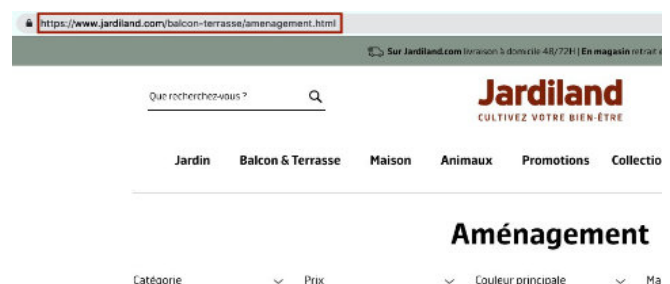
https://www.jardiland.com/balcon-terrasse/amenagement.html

Sur Jardiland.com livraison à domicile 48/72H | En magasin retrait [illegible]

Que recherchez-vous ?

Jardiland
CULTIVEZ VOTRE BIEN-ÊTRE

Jardin   Balcon & Terrasse   Maison   Animaux   Promotions   Collectio

Aménagement

Catégorie   Prix   Couleur principale   Ma